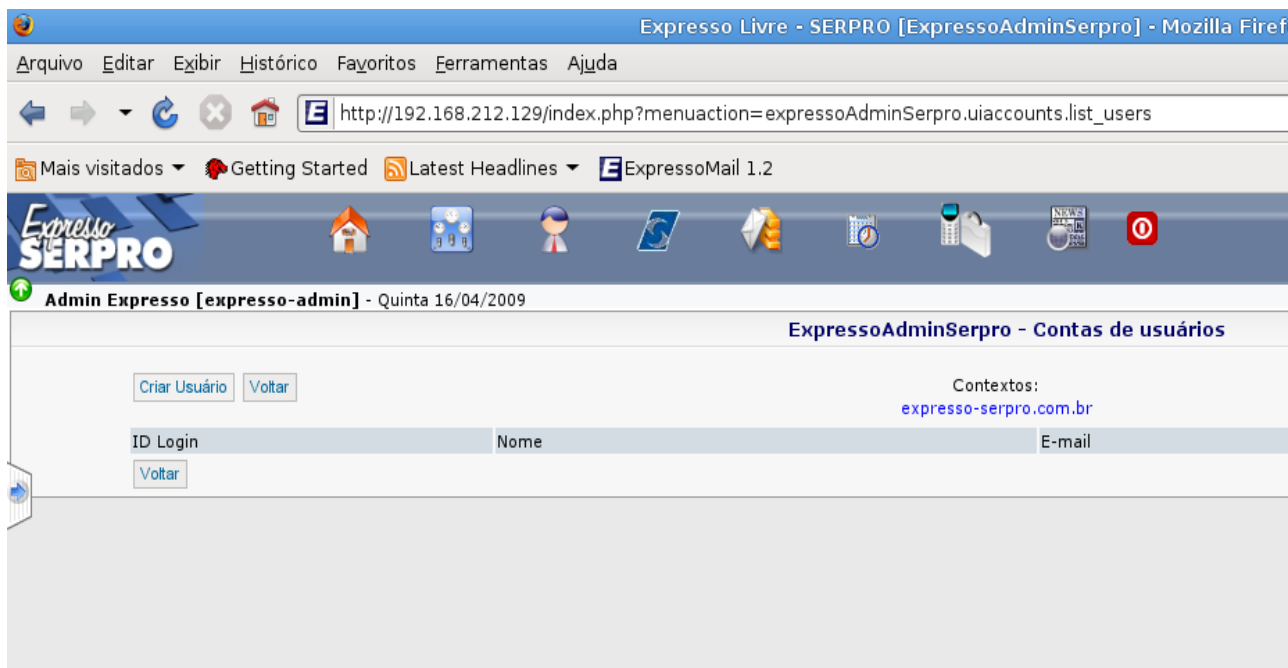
Expresso Livre - SERPRO [ExpressoAdminSerpro] - Mozilla Firef

Arquivo Editar Exibir Histórico Favoritos Ferramentas Ajuda

http://192.168.212.129/index.php?menuaction=expressoAdminSerpro.uiaccounts.list_users

Mais visitados Getting Started Latest Headlines ExpressoMail 1.2

Expresso SERPRO

NEWS

Admin Expresso [expresso-admin] - Quinta 16/04/2009

ExpressoAdminSerpro - Contas de usuários

Criar Usuário Voltar

Contextos:
expresso-serpro.com.br

| ID Login | Nome | E-mail |
|---|---|---|

Voltar